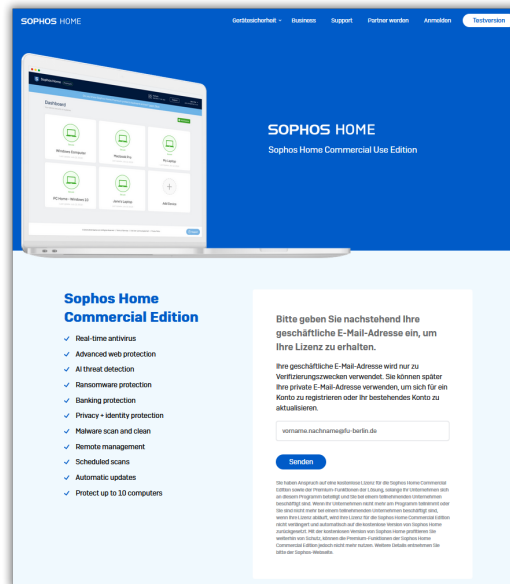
SOPHOS HOME

Gerätesicherheit ⌄ Business Support Partner werden Anmelden Testversion

Sophos Home

Dashboard

Windows Computer

Macbook Pro

Pc Laptop

PC Home - Windows 10

John's Laptop

Add Device

SOPHOS HOME

Sophos Home Commercial Use Edition

Sophos Home Commercial Edition

✓ Real-time antivirus
✓ Advanced web protection
✓ AI threat detection
✓ Ransomware protection
✓ Banking protection
✓ Privacy + identity protection
✓ Malware scan and clean
✓ Remote management
✓ Scheduled scans
✓ Automatic updates
✓ Protect up to 10 computers

Bitte geben Sie nachstehend Ihre geschäftliche E-Mail-Adresse ein, um Ihre Lizenz zu erhalten.

Ihre geschäftliche E-Mail-Adresse wird nur zu Verifizierungszwecken verwendet. Sie können später Ihre private E-Mail-Adresse verwenden, um sich für ein Konto zu registrieren oder Ihr bestehendes Konto zu aktualisieren.

vorname.nachname@fu-berlin.de

Senden

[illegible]